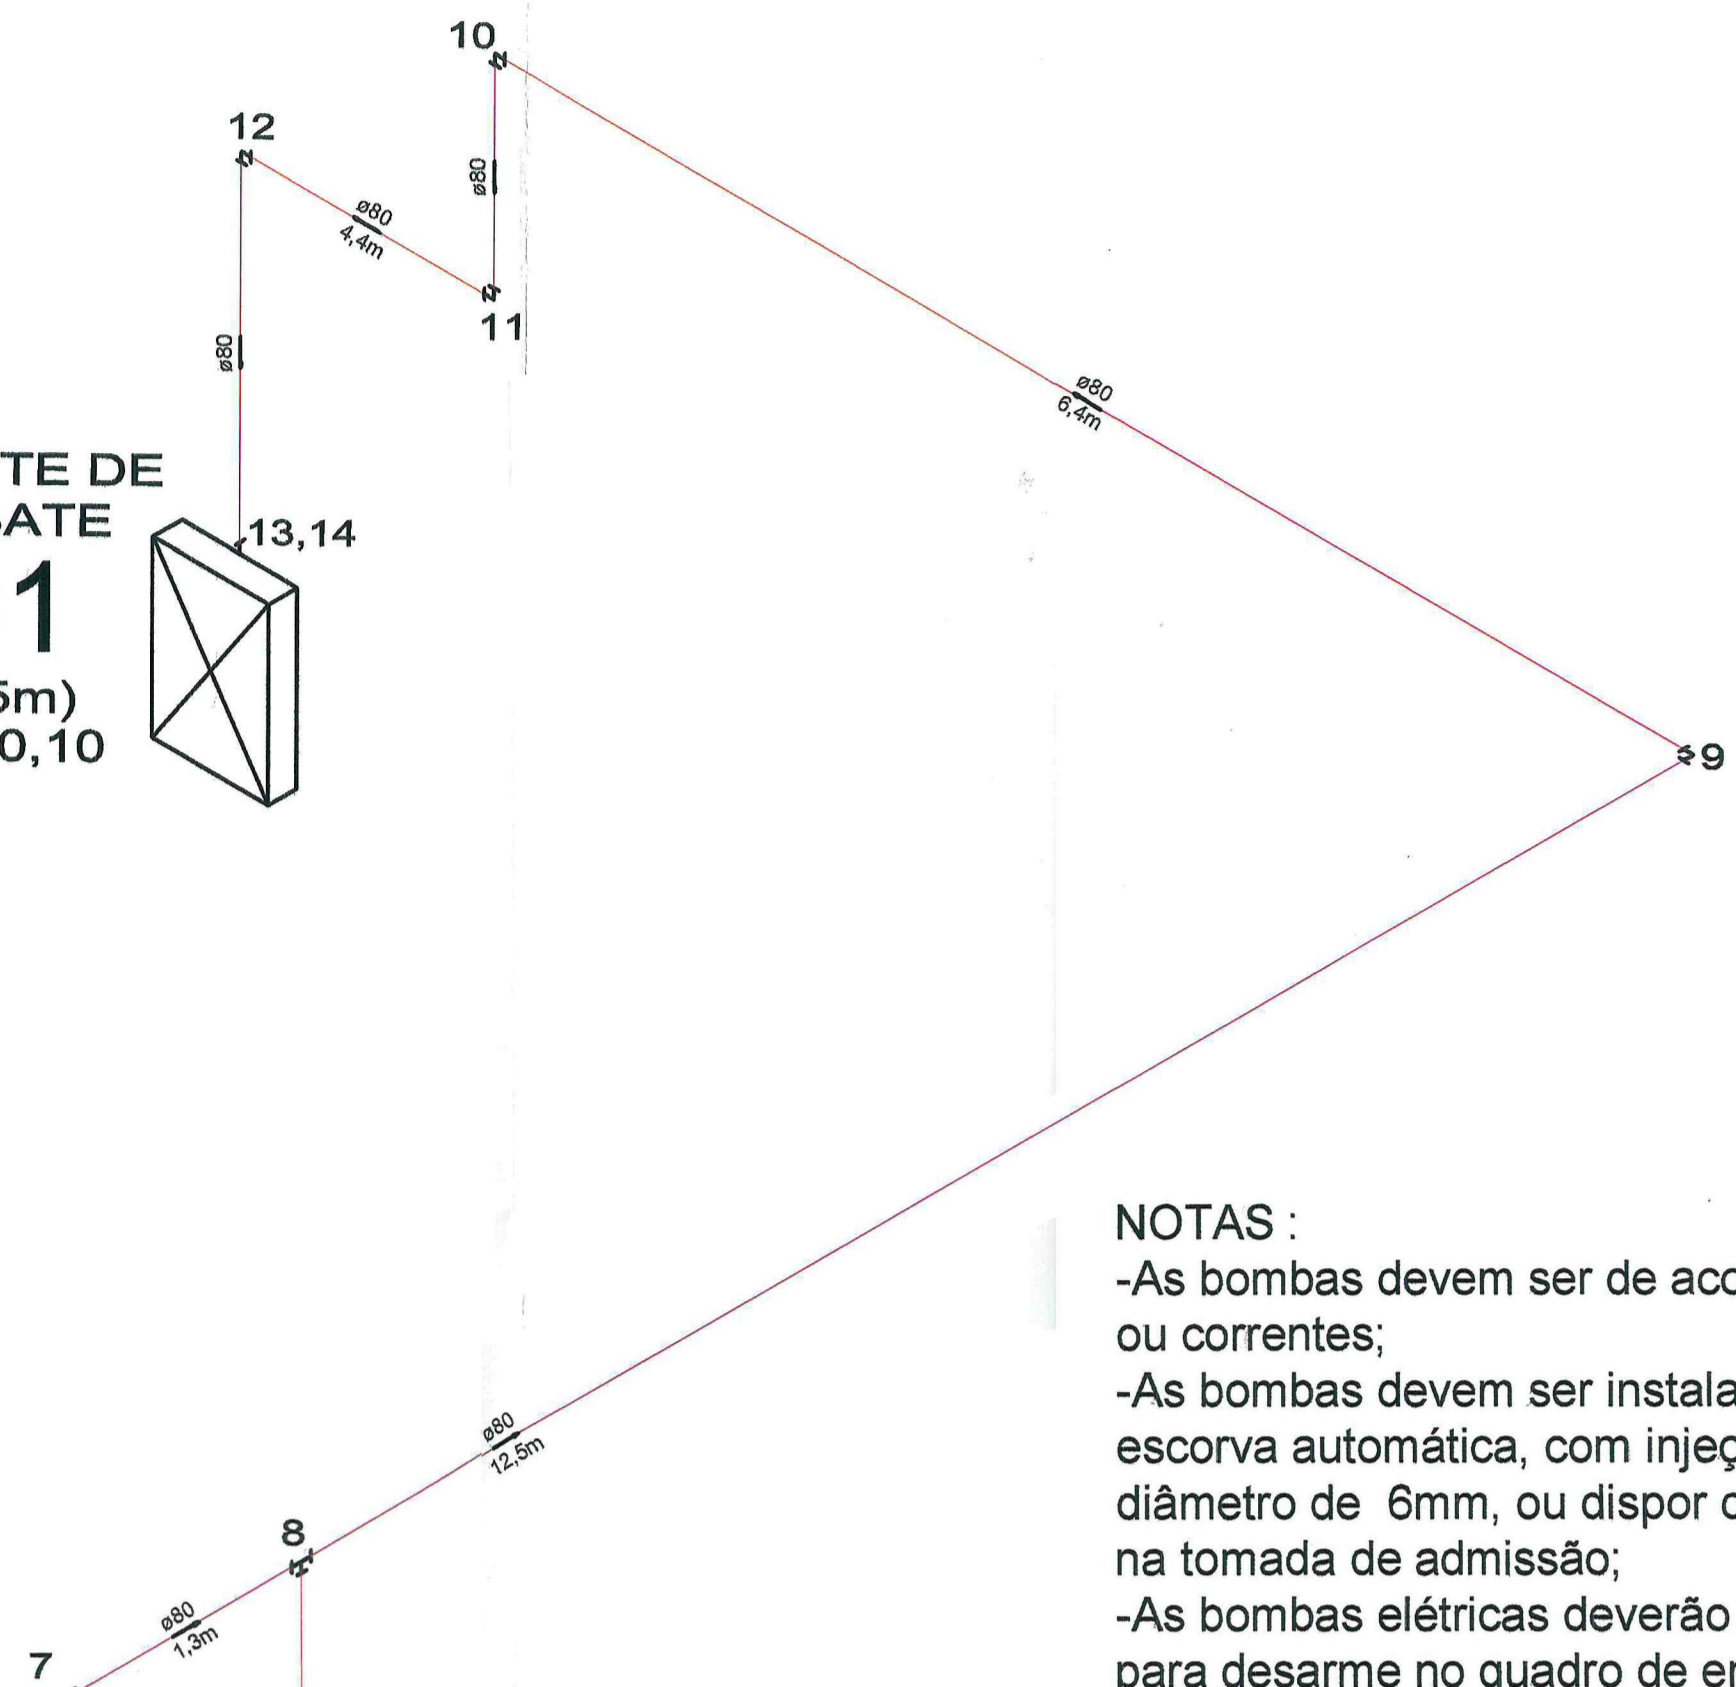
10

12

ø80

ø80
4,4m

11

ø80

ø80
6,4m

TE DE
ATE
1
5m)
0,10

13,14

9

NOTAS :
-As bombas devem ser de aco
ou correntes;
-As bombas devem ser instala
escorva automática, com injeç
diâmetro de 6mm, ou dispor d
na tomada de admissão;
-As bombas elétricas deverão
para desarme no quadro de er

ø80
12,5m

8

ø80
1,3m

7